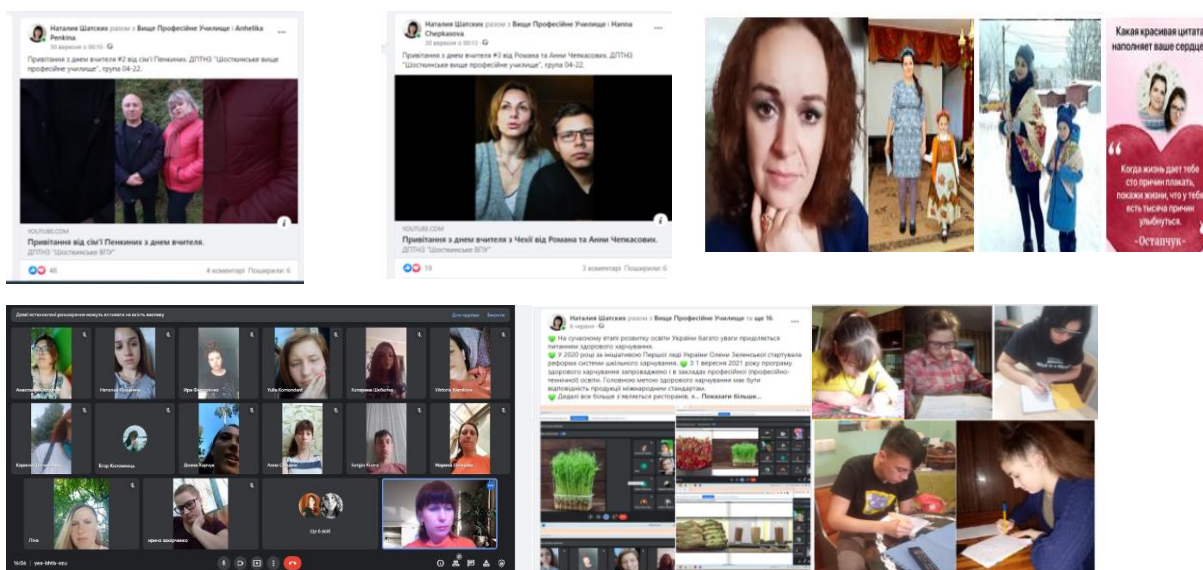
Наталия Шатских разом з Вище Професійне Училище і Anhelika Penkina
30 вересня о 00:15 ·
Привітання з днем вчителя #2 від сім'ї Пенкиних. ДПТНЗ "Шосткинське вище професійне училище", група 04-22.

YOUTUBE.COM
Привітання від сім'ї Пенкиних з днем вчителя.
ДПТНЗ "Шосткинське ВПУ"
48 4 коментарі Поширили: 6

Наталия Шатских разом з Вище Професійне Училище і Hanna Chepkasova.
30 вересня о 00:13 ·
Привітання з днем вчителя #3 від Романа та Анни Чепкасових. ДПТНЗ "Шосткинське вище професійне училище", група 04-22.

YOUTUBE.COM
Привітання з днем вчителя з Чехії від Романа та Анни Чепкасових.
ДПТНЗ "Шосткинське ВПУ"
19 3 коментарі Поширили: 6

Какая красивая цитата наполняет ваше сердце
Когда жизнь дает тебе сто причин плакать, покажи жизни, что у тебя есть тысяча причин улыбнуться.
-Остапчук-

Анастасія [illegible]
Наталья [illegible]
Ира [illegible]
Yulia Komendant
Катерина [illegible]
Viktoria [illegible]
Карина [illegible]
Егор Коломиець
Денис Карнух
Анна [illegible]
Богдан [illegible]
Марина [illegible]
Ліна
ирина захарченко
Ще 4 особи
16:36 | yes-bhtx-ezu

Наталия Шатских разом з Вище Професійне Училище та ще 16
6 червня ·
На сучасному етапі розвитку освіти України багато уваги приділяється питанню здорового харчування.
У 2020 році за ініціативою Першої леді України Олени Зеленської стартувала реформа системи шкільного харчування. З 1 вересня 2021 року програму здорового харчування запроваджено і в закладах професійної (професійно-технічної) освіти. Головною метою здорового харчування має бути відповідність продукції міжнародним стандартам.
Дедалі все більше з'являється ресторанів, к... Показати більше...